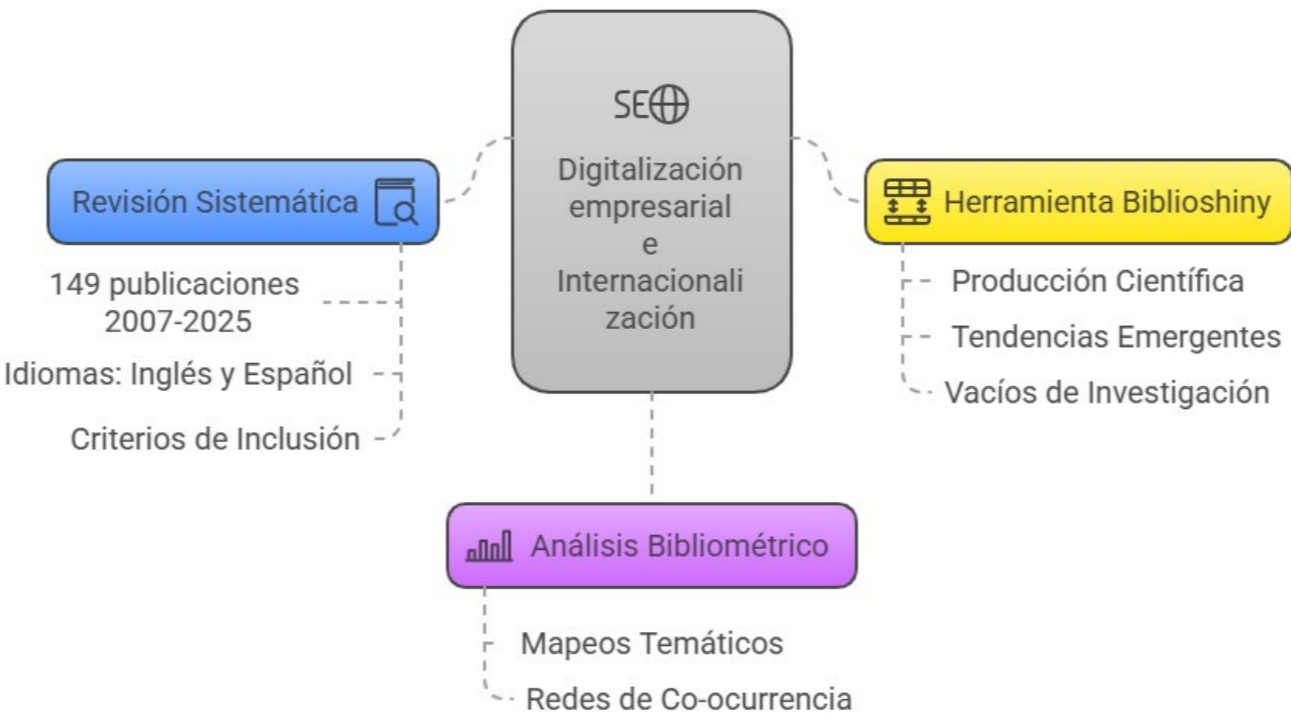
SEO

Digitalización empresarial e Internacionalización

Revisión Sistemática

149 publicaciones 2007-2025

Idiomas: Inglés y Español

Criterios de Inclusión

Herramienta Biblioshiny

Producción Científica

Tendencias Emergentes

Vacíos de Investigación

Análisis Bibliométrico

Mapeos Temáticos

Redes de Co-ocurrencia